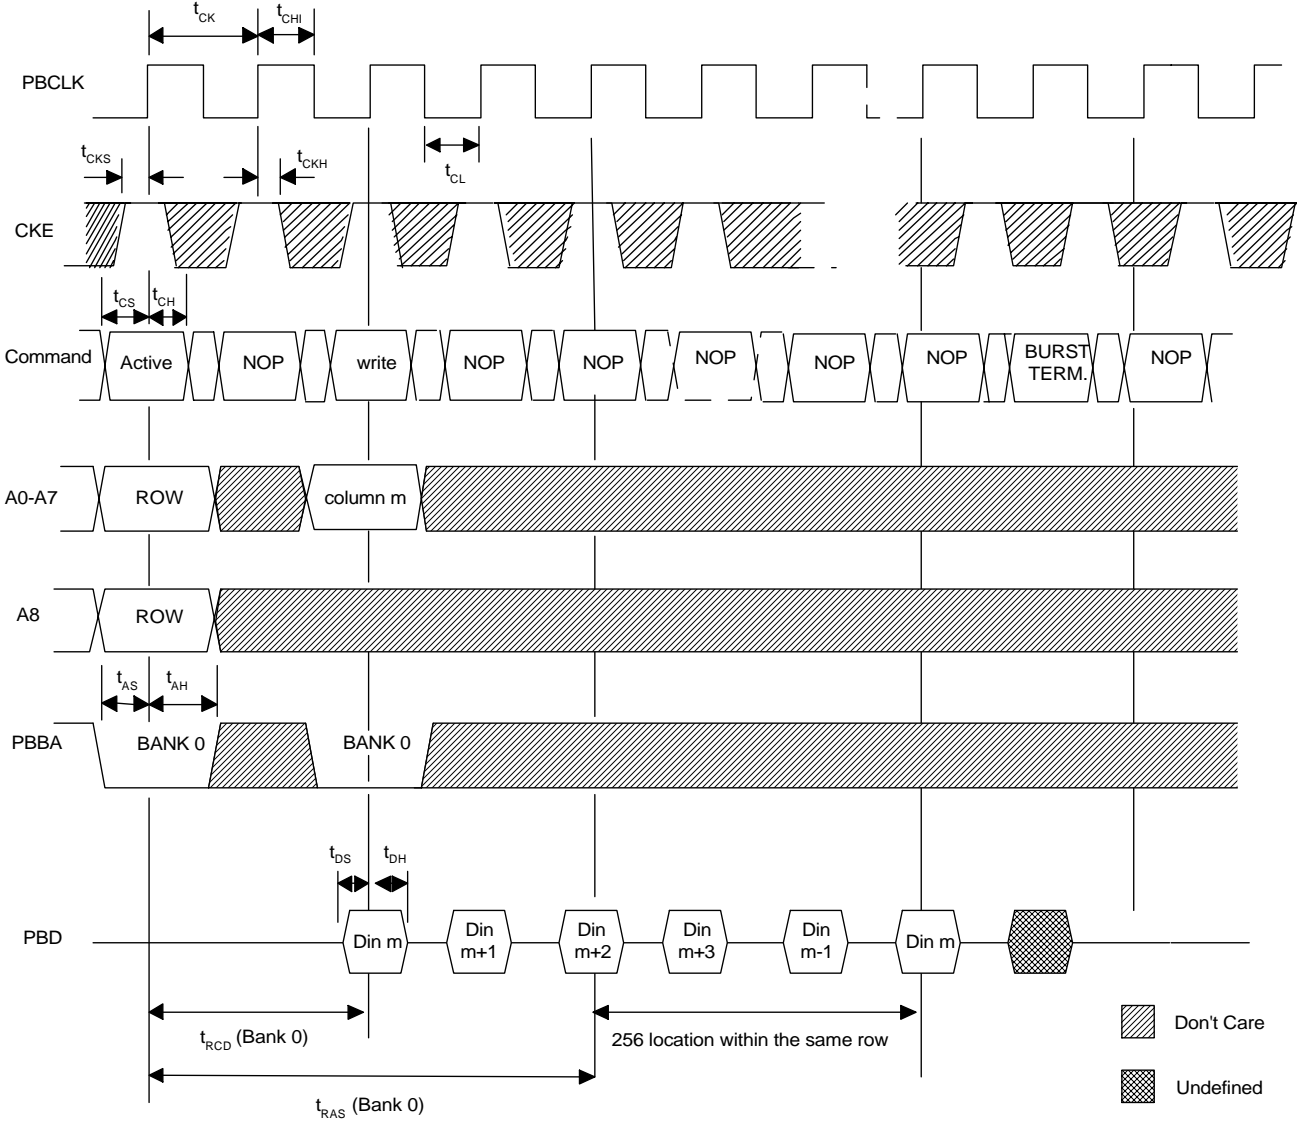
$t_{CK}$ $t_{CHI}$

PBCLK

$t_{CKS}$ $t_{CKH}$

$t_{CL}$

CKE

$t_{CS}$ $t_{CH}$

Command Active NOP write NOP NOP NOP NOP NOP BURST TERM. NOP

A0-A7 ROW column m

A8 ROW

$t_{AS}$ $t_{AH}$

PBBA BANK 0 BANK 0

$t_{DS}$ $t_{DH}$

PBD Din m Din m+1 Din m+2 Din m+3 Din m-1 Din m

$t_{RCD}$ (Bank 0)

256 location within the same row

$t_{RAS}$ (Bank 0)

Don't Care

Undefined